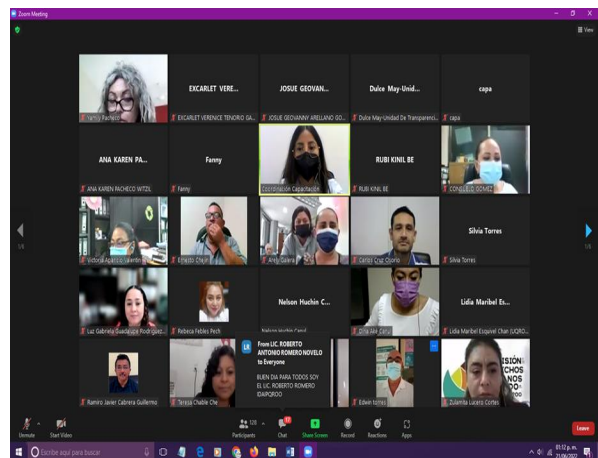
Zoom Meeting

View

Yamily Pacheco

EXCARLET VERE...
EXCARLET VERENICE TENORIO GA...

JOSUE GEOVAN...
JOSUE GEOVANNY ARELLANO GO...

Dulce May-Unid...
Dulce May-Unidad De Transparenci...

capa
capa

ANA KAREN PA...
ANA KAREN PACHECO WITZIL

Fanny
Fanny

Coordinación Capacitación

RUBI KINIL BE
RUBI KINIL BE

CONSUELO GOMEZ

Victoria Aparicio Valentin

Ernesto Chejin

Arely Galera

Carlos Cruz Ojorio

Silvia Torres
Silvia Torres

Luz Gabriela Guadalupe Rodriguez...

Rebeca Febles Pech

Nelson Huchin C...
Nelson Huchin Canul

Lidia Maribel Es...
Lidia Maribel Esquivel Chan (UQRO...

From LIC. ROBERTO ANTONIO ROMERO NOVELO to Everyone
BUEN DIA PARA TODOS SOY EL LIC. ROBERTO ROMERO IDAIPQROO

Ramiro Javier Cabrera Guillermo

Teresa Chable Che

Edwin torres

Zulamita Lucero Cortes

Unmute
Start Video
128
Participants
Chat
Share Screen
Record
Reactions
Apps
Leave

Escribe aquí para buscar
01:12 p. m.
21/06/2022